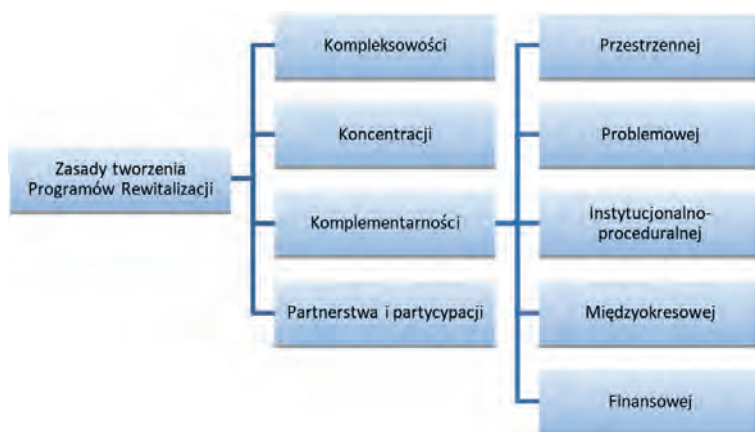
Zasady tworzenia Programów Rewitalizacji

Kompleksowości

Koncentracji

Komplementarności

Partnerstwa i partycypacji

Przestrzennej

Problemowej

Instytucjonalno-proceduralnej

Międzyokresowej

Finansowej